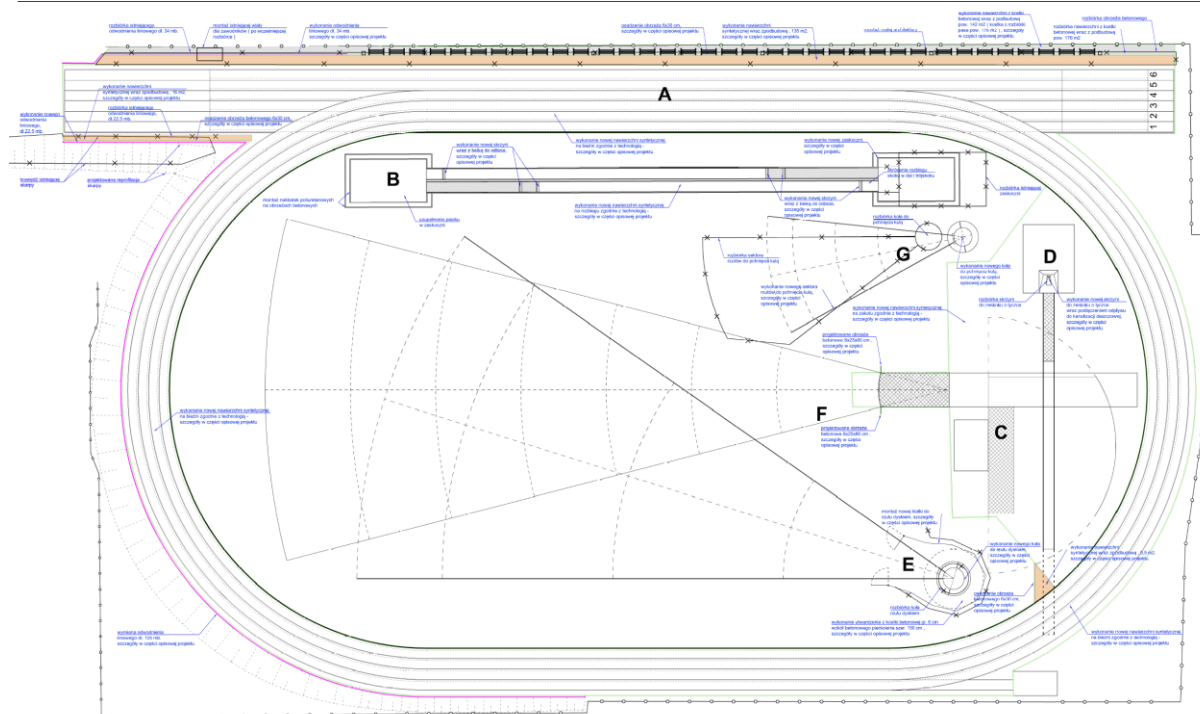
rozbiórka istniejącego odwodnienia liniowego dł. 34 mb.

montaż istniejącego wody dla zawodników ( po wcześniejszej rozbiórce )

wykonanie odwodnienia liniowego dł. 34 mb. szczegóły w części opisowej projektu

osadzenie obrzeża 8x30 cm. szczegóły w części opisowej projektu

wykonanie nawierzchni syntetycznej wraz z podbudową - 135 m2. szczegóły w części opisowej projektu

rozbiórka obrzeża betonowego

A

1 2 3 4 5 6

wykonanie nawierzchni syntetycznej wraz z podbudową - 16 m2. szczegóły w części opisowej projektu

wykonanie nowego odwodnienia liniowego dł.22,5 mb.

rozbiórka istniejącego odwodnienia liniowego dł.22,5 mb.

osadzenie obrzeża betonowego 8x30 cm. szczegóły w części opisowej projektu

krawędź istniejącej skarpy

projektowana regulacja skarpy

wykonanie nowej nawierzchni syntetycznej na bieżni zgodnie z technologią - szczegóły w części opisowej projektu

wykonanie nowej skoczni wraz z belką do odbicia, szczegóły w części opisowej projektu

wykonanie nowej piaskownicy, szczegóły w części opisowej projektu

B

montaż nakładek poliuretanowych na obrzeżach betonowych

uzupełnienie piasku w skoczni

wykonanie nowej nawierzchni syntetycznej na rozbiegu zgodnie z technologią - szczegóły w części opisowej projektu

wykonanie nowej skoczni wraz z belką do odbicia, szczegóły w części opisowej projektu

rozbiórka istniejącej piaskownicy

rozbiórka koła do pchnięcia kulą

G

D

rozbiórka sektora rzutów do pchnięcia kulą

wykonanie nowego sektora rzutowego pchnięcia kulą, szczegóły w części opisowej projektu

wykonanie nowego koła do pchnięcia kulą, szczegóły w części opisowej projektu

rozbiórka skrzyni do młotka i dysku

wykonanie nowej skrzyni do młotka i dysku wraz z podłączeniem odpływu do kanalizacji deszczowej, szczegóły w części opisowej projektu

wykonanie nowej nawierzchni syntetycznej na zakolu zgodnie z technologią - szczegóły w części opisowej projektu

projektowane obrzeże betonowe 8x25x80 cm, szczegóły w części opisowej projektu

wykonanie nowej nawierzchni syntetycznej na bieżni zgodnie z technologią - szczegóły w części opisowej projektu

F

C

projektowane obrzeże betonowe 8x25x80 cm, szczegóły w części opisowej projektu

montaż nowej klatki do rzutu dyskiem, szczegóły w części opisowej projektu

wykonanie nowego koła do rzutu dyskiem, szczegóły w części opisowej projektu

E

wykonanie nawierzchni syntetycznej wraz z podbudową - 5,5 m2, szczegóły w części opisowej projektu

rozbiórka koła rzutu dyskiem

osadzenie obrzeża betonowego 8x30 cm, szczegóły w części opisowej projektu

wykonanie utwardzenia z kostki betonowej gr. 8 cm wokół betonowego pierścienia szer. 100 cm szczegóły w części opisowej projektu

wykonanie nowej nawierzchni syntetycznej na bieżni zgodnie z technologią - szczegóły w części opisowej projektu

wykonanie odwodnienia liniowego dł. 135 mb. szczegóły w części opisowej projektu